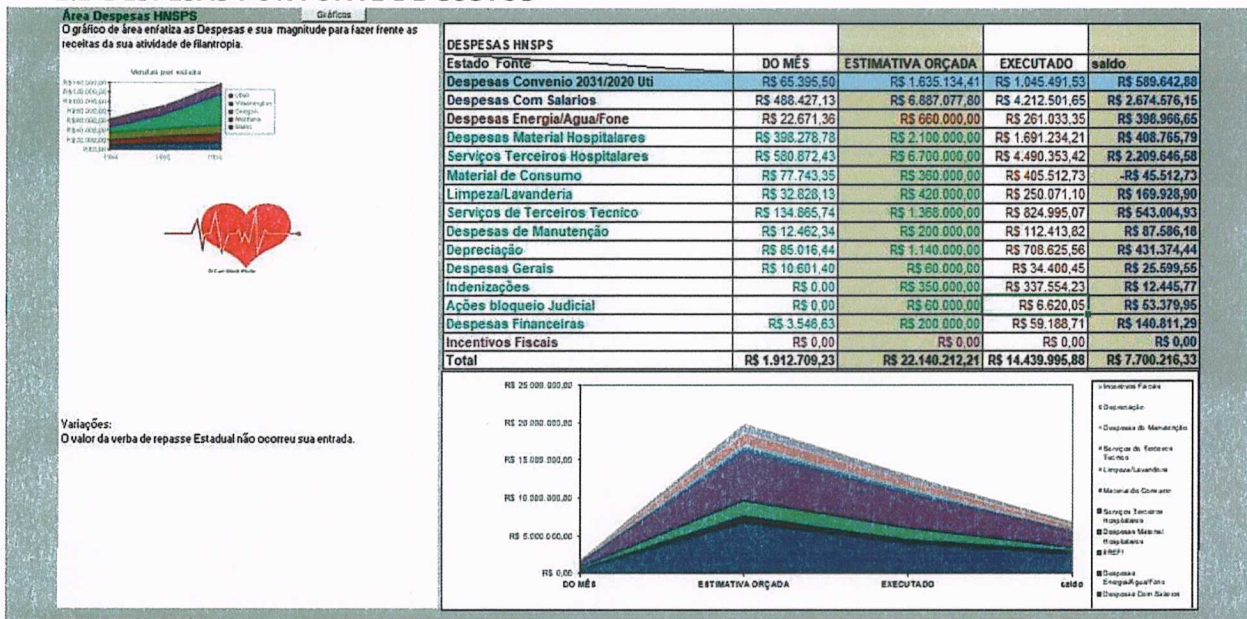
Área Despesas HNSPS

Gráficos

O gráfico de área enfatiza as Despesas e sua magnitude para fazer frente as receitas da sua atividade de filantropia.

Vendas por estado

Variações:
O valor da verba de repasse Estadual não ocorreu sua entrada.

| DESPESAS HNSPS | | | | |
|---|---|---|---|---|
| Estado Fonte | DO MÊS | ESTIMATIVA ORÇADA | EXECUTADO | saldo |
| Despesas Convenio 2031/2020 Uti | R$ 65.395,50 | R$ 1.635.134,41 | R$ 1.045.491,53 | R$ 589.642,88 |
| Despesas Com Salarios | R$ 488.427,13 | R$ 6.887.077,80 | R$ 4.212.501,65 | R$ 2.674.576,15 |
| Despesas Energia/Agua/Fone | R$ 22.671,36 | R$ 660.000,00 | R$ 261.033,35 | R$ 398.966,65 |
| Despesas Material Hospitalares | R$ 398.278,78 | R$ 2.100.000,00 | R$ 1.691.234,21 | R$ 408.765,79 |
| Serviços Terceiros Hospitalares | R$ 580.872,43 | R$ 6.700.000,00 | R$ 4.490.353,42 | R$ 2.209.646,58 |
| Material de Consumo | R$ 77.743,35 | R$ 360.000,00 | R$ 405.512,73 | -R$ 45.512,73 |
| Limpeza/Lavanderia | R$ 32.828,13 | R$ 420.000,00 | R$ 250.071,10 | R$ 169.928,90 |
| Serviços de Terceiros Tecnico | R$ 134.865,74 | R$ 1.368.000,00 | R$ 824.995,07 | R$ 543.004,93 |
| Despesas de Manutenção | R$ 12.462,34 | R$ 200.000,00 | R$ 112.413,82 | R$ 87.586,18 |
| Depreciação | R$ 85.016,44 | R$ 1.140.000,00 | R$ 708.625,56 | R$ 431.374,44 |
| Despesas Gerais | R$ 10.601,40 | R$ 60.000,00 | R$ 34.400,45 | R$ 25.599,55 |
| Indenizações | R$ 0,00 | R$ 350.000,00 | R$ 337.554,23 | R$ 12.445,77 |
| Ações bloqueio Judicial | R$ 0,00 | R$ 60.000,00 | R$ 6.620,05 | R$ 53.379,95 |
| Despesas Financeiras | R$ 3.546,63 | R$ 200.000,00 | R$ 59.188,71 | R$ 140.811,29 |
| Incentivos Fiscais | R$ 0,00 | R$ 0,00 | R$ 0,00 | R$ 0,00 |
| Total | R$ 1.912.709,23 | R$ 22.140.212,21 | R$ 14.439.995,88 | R$ 7.700.216,33 |

R$ 25.000.000,00
R$ 20.000.000,00
R$ 15.000.000,00
R$ 10.000.000,00
R$ 5.000.000,00
R$ 0,00
DO MÊS
ESTIMATIVA ORÇADA
EXECUTADO
saldo

Incentivos Fiscais
Depreciação
Despesas de Manutenção
Serviços de Terceiros Tecnico
Limpeza/Lavanderia
Material de Consumo
Serviços Terceiros Hospitalares
Despesas Material Hospitalares
#REF!
Despesas Energia/Agua/Fone
Despesas Com Salarios